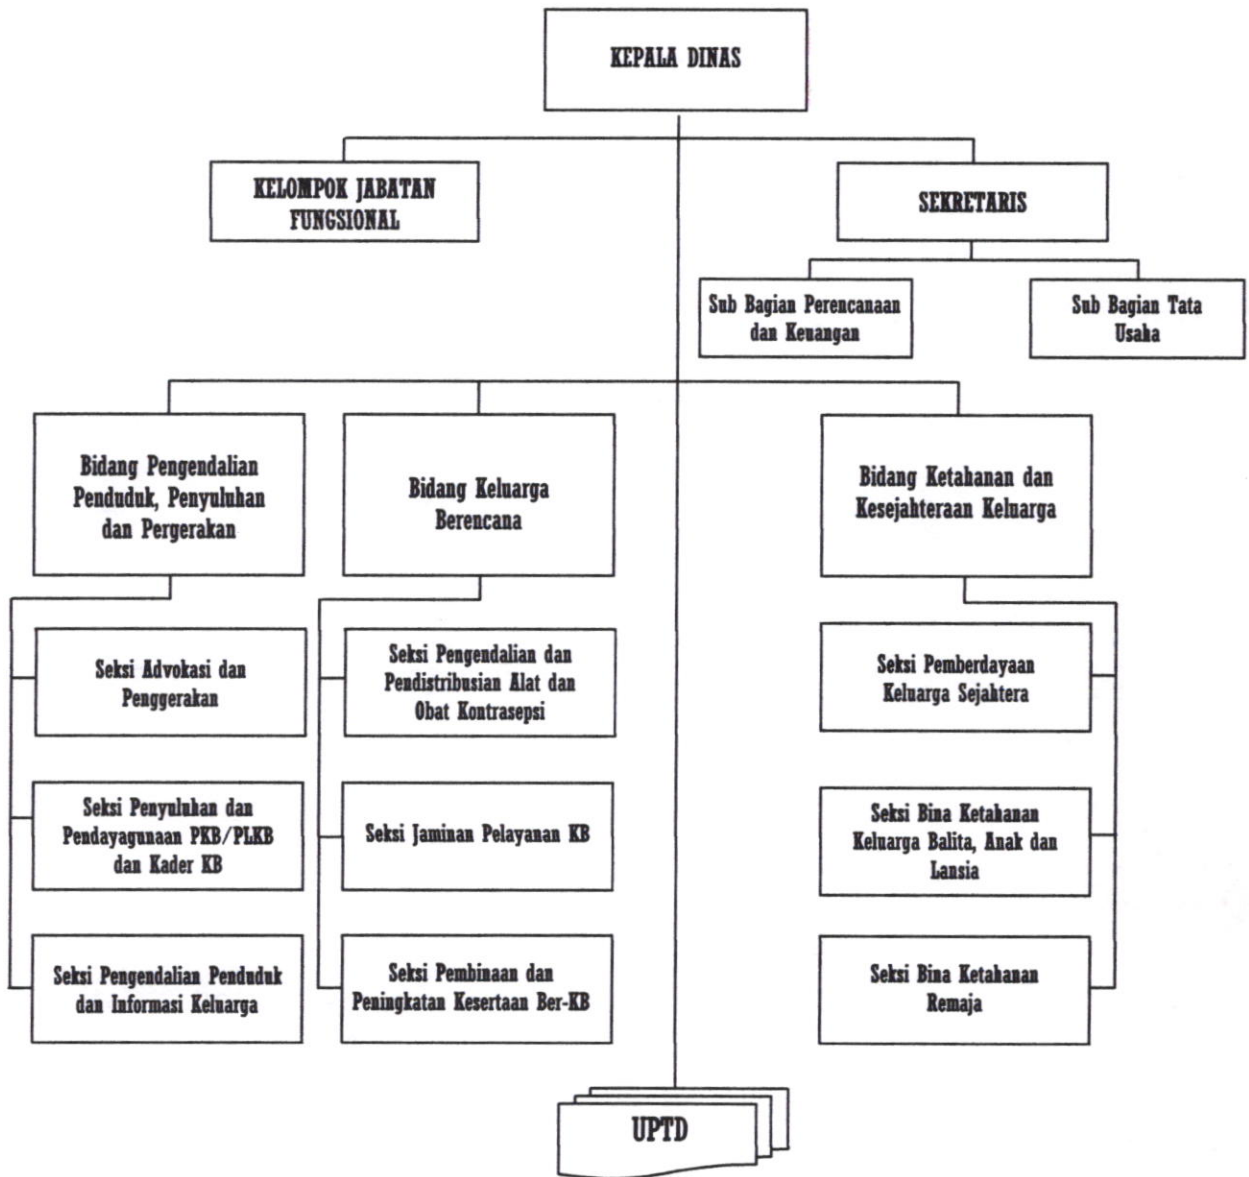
KEPALA DINAS

KELOMPOK JABATAN FUNGSIONAL

SEKRETARIS

Sub Bagian Perencanaan dan Keuangan

Sub Bagian Tata Usaha

Bidang Pengendalian Penduduk, Penyuluhan dan Pergerakan

Bidang Keluarga Berencana

Bidang Ketahanan dan Kesejahteraan Keluarga

Seksi Advokasi dan Penggerakan

Seksi Penyuluhan dan Pendayagunaan PKB/PLKB dan Kader KB

Seksi Pengendalian Penduduk dan Informasi Keluarga

Seksi Pengendalian dan Pendistribusian Alat dan Obat Kontrasepsi

Seksi Jaminan Pelayanan KB

Seksi Pembinaan dan Peningkatan Kesertaan Ber-KB

Seksi Pemberdayaan Keluarga Sejahtera

Seksi Bina Ketahanan Keluarga Balita, Anak dan Lansia

Seksi Bina Ketahanan Remaja

UPTD